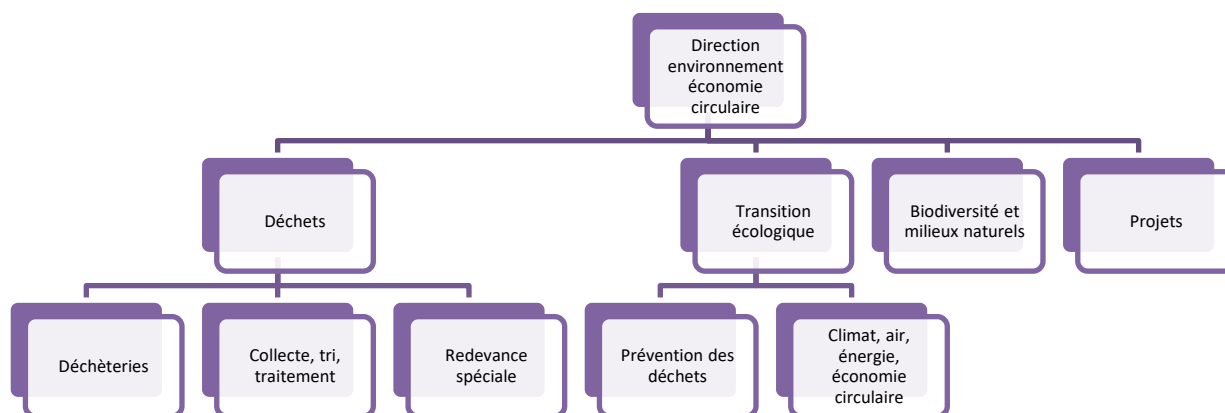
Direction environnement économie circulaire

Déchets

Transition écologique

Biodiversité et milieux naturels

Projets

Déchèteries

Collecte, tri, traitement

Redevance spéciale

Prévention des déchets

Climat, air, énergie, économie circulaire